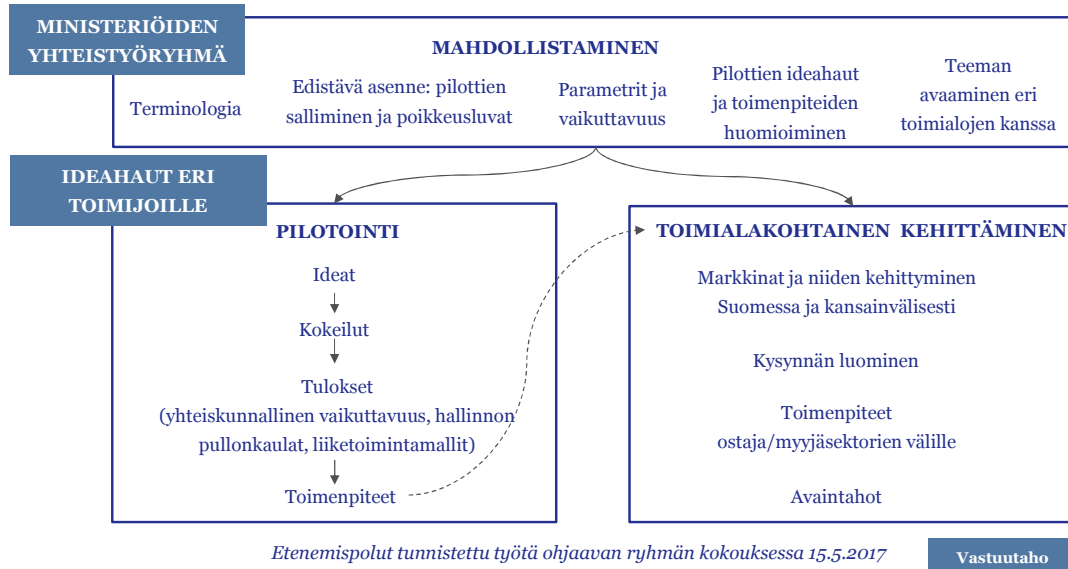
MINISTERIÖIDEN YHTEISTYÖRYHMÄ

MAHDOLLISTAMINEN

Terminologia

Edistävä asenne: pilottien salliminen ja poikkeusluvat

Parametrit ja vaikuttavuus

Pilottien ideahaut ja toimenpiteiden huomioiminen

Teeman avaaminen eri toimialojen kanssa

IDEAHAUT ERI TOIMIJOILLE

PILOTOINTI

Ideat

Kokeilut

Tulokset (yhteiskunnallinen vaikuttavuus, hallinnon pullonkaulat, liiketoimintamallit)

Toimenpiteet

TOIMIALAKOHTAINEN KEHITTÄMINEN

Markkinat ja niiden kehittyminen Suomessa ja kansainvälisesti

Kysynnän luominen

Toimenpiteet ostaja/myyjäsektorien välille

Avaintahot

Etenemispolut tunnistettu työtä ohjaavan ryhmän kokouksessa 15.5.2017

Vastuutaho